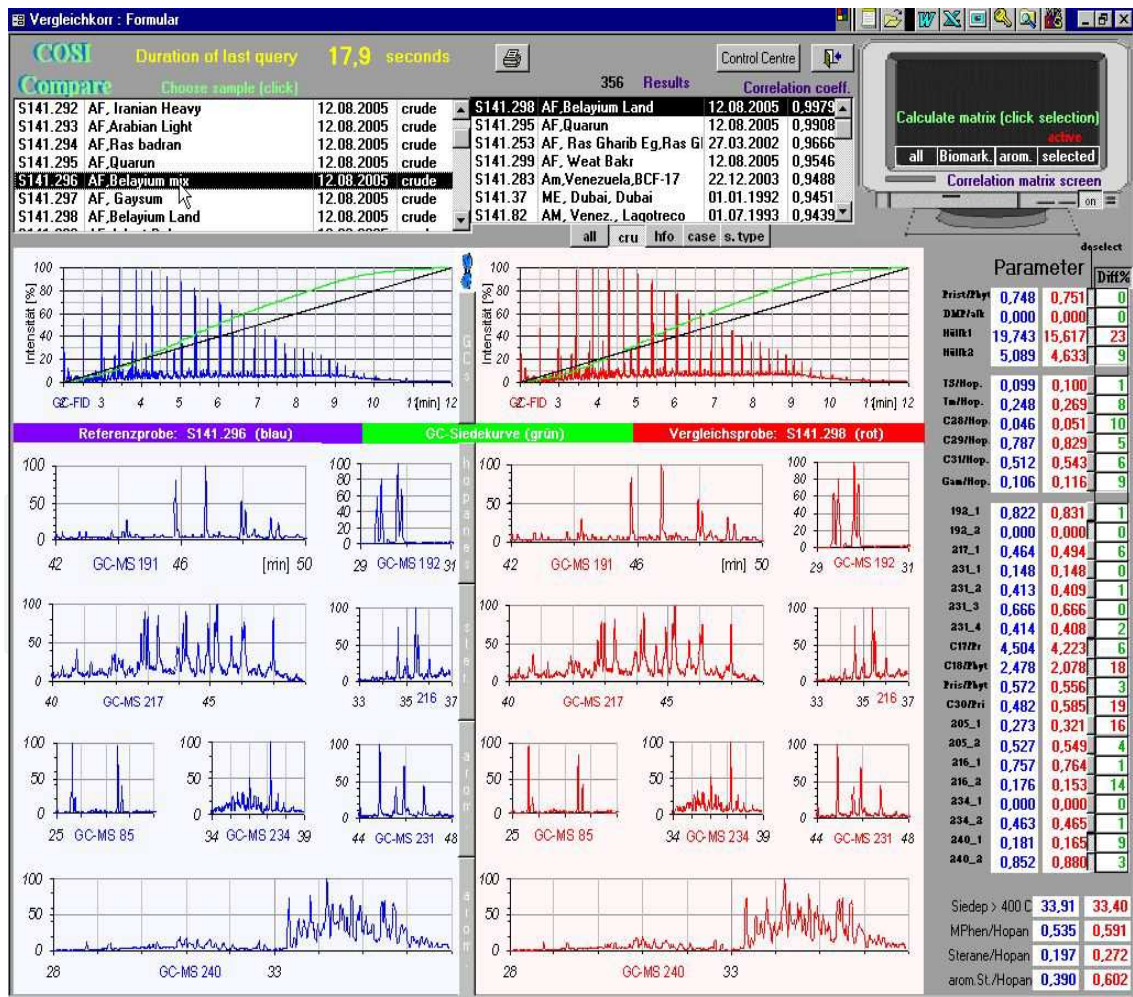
Vergleichkorr : Formular

COSI Compare

Duration of last query 17,9 seconds

Choose sample (click)

Control Centre

356 Results Correlation coeff.

| | | | |
|---|---|---|---|
| S141.292 | AF, Iranian Heavy | 12.08.2005 | crude |
| S141.293 | AF,Arabian Light | 12.08.2005 | crude |
| S141.294 | AF,Ras badran | 12.08.2005 | crude |
| S141.295 | AF,Quarun | 12.08.2005 | crude |
| S141.296 | AF,Belayium mix | 12.08.2005 | crude |
| S141.297 | AF, Gaysum | 12.08.2005 | crude |
| S141.298 | AF,Belayium Land | 12.08.2005 | crude |

| | | | |
|---|---|---|---|
| S141.298 | AF,Belayium Land | 12.08.2005 | 0,9979 |
| S141.295 | AF,Quarun | 12.08.2005 | 0,9908 |
| S141.253 | AF, Ras Gharib Eg,Ras Gl | 27.03.2002 | 0,9666 |
| S141.299 | AF, Weat Bakr | 12.08.2005 | 0,9546 |
| S141.283 | Am,Venezuela,BCF-17 | 22.12.2003 | 0,9488 |
| S141.37 | ME, Dubai, Dubai | 01.01.1992 | 0,9451 |
| S141.82 | AM, Venez., Lagotreco | 01.07.1993 | 0,9439 |

all cru info case s. type

Calculate matrix (click selection)
active
all Biomark. arom. selected
Correlation matrix screen
on

deselect

Intensität [%] 100 80 60 40 20 0
GC-FID 3 4 5 6 7 8 9 10 11[min] 12

GCs

Intensität [%] 100 80 60 40 20 0
GC-FID 3 4 5 6 7 8 9 10 11[min] 12

Referenzprobe: S141.296 (blau)
GC-Siedekurve (grün)
Vergleichsprobe: S141.298 (rot)

100 50 0 42 GC-MS 191 46 [min] 50
100 80 60 40 20 0 29 GC-MS 192 31
hopanes
100 50 0 42 GC-MS 191 46 [min] 50
100 80 60 40 20 0 29 GC-MS 192 31

100 50 0 40 GC-MS 217 45
100 50 0 33 35 216 37
steranes
100 50 0 40 GC-MS 217 45
100 50 0 33 35 216 37

100 50 0 25 GC-MS 85
100 50 0 34 GC-MS 234 39
100 50 0 44 GC-MS 231 48
arom.
100 50 0 25 GC-MS 85
100 50 0 34 GC-MS 234 39
100 50 0 44 GC-MS 231 48

100 50 0 28 GC-MS 240 33
arom.
100 50 0 28 GC-MS 240 33

Parameter Diff%

| | | | |
|---|---|---|---|
| Prist/Phyt | 0,748 | 0,751 | 0 |
| DMP/alk | 0,000 | 0,000 | 0 |
| Hälft1 | 19,743 | 15,617 | 23 |
| Hälft2 | 5,089 | 4,633 | 9 |
| TS/Hop. | 0,099 | 0,100 | 1 |
| Tm/Hop. | 0,248 | 0,269 | 8 |
| C28/Hop. | 0,046 | 0,051 | 10 |
| C29/Hop. | 0,787 | 0,829 | 5 |
| C31/Hop. | 0,512 | 0,543 | 6 |
| Gam/Hop. | 0,106 | 0,116 | 9 |
| 192_1 | 0,822 | 0,831 | 1 |
| 192_2 | 0,000 | 0,000 | 0 |
| 217_1 | 0,464 | 0,494 | 6 |
| 231_1 | 0,148 | 0,148 | 0 |
| 231_2 | 0,413 | 0,409 | 1 |
| 231_3 | 0,666 | 0,666 | 0 |
| 231_4 | 0,414 | 0,408 | 2 |
| C17/Pr | 4,504 | 4,223 | 6 |
| C18/Phyt | 2,478 | 2,078 | 18 |
| Pris/Phyt | 0,572 | 0,556 | 3 |
| C30/Pri | 0,482 | 0,585 | 19 |
| 205_1 | 0,273 | 0,321 | 16 |
| 205_2 | 0,527 | 0,549 | 4 |
| 216_1 | 0,757 | 0,764 | 1 |
| 216_2 | 0,176 | 0,153 | 14 |
| 234_1 | 0,000 | 0,000 | 0 |
| 234_2 | 0,463 | 0,465 | 1 |
| 240_1 | 0,181 | 0,165 | 9 |
| 240_2 | 0,852 | 0,880 | 3 |

| | | |
|---|---|---|
| Siedep > 400 C | 33,91 | 33,40 |
| MPhen/Hopan | 0,535 | 0,591 |
| Sterane/Hopan | 0,197 | 0,272 |
| arom.St./Hopan | 0,390 | 0,602 |